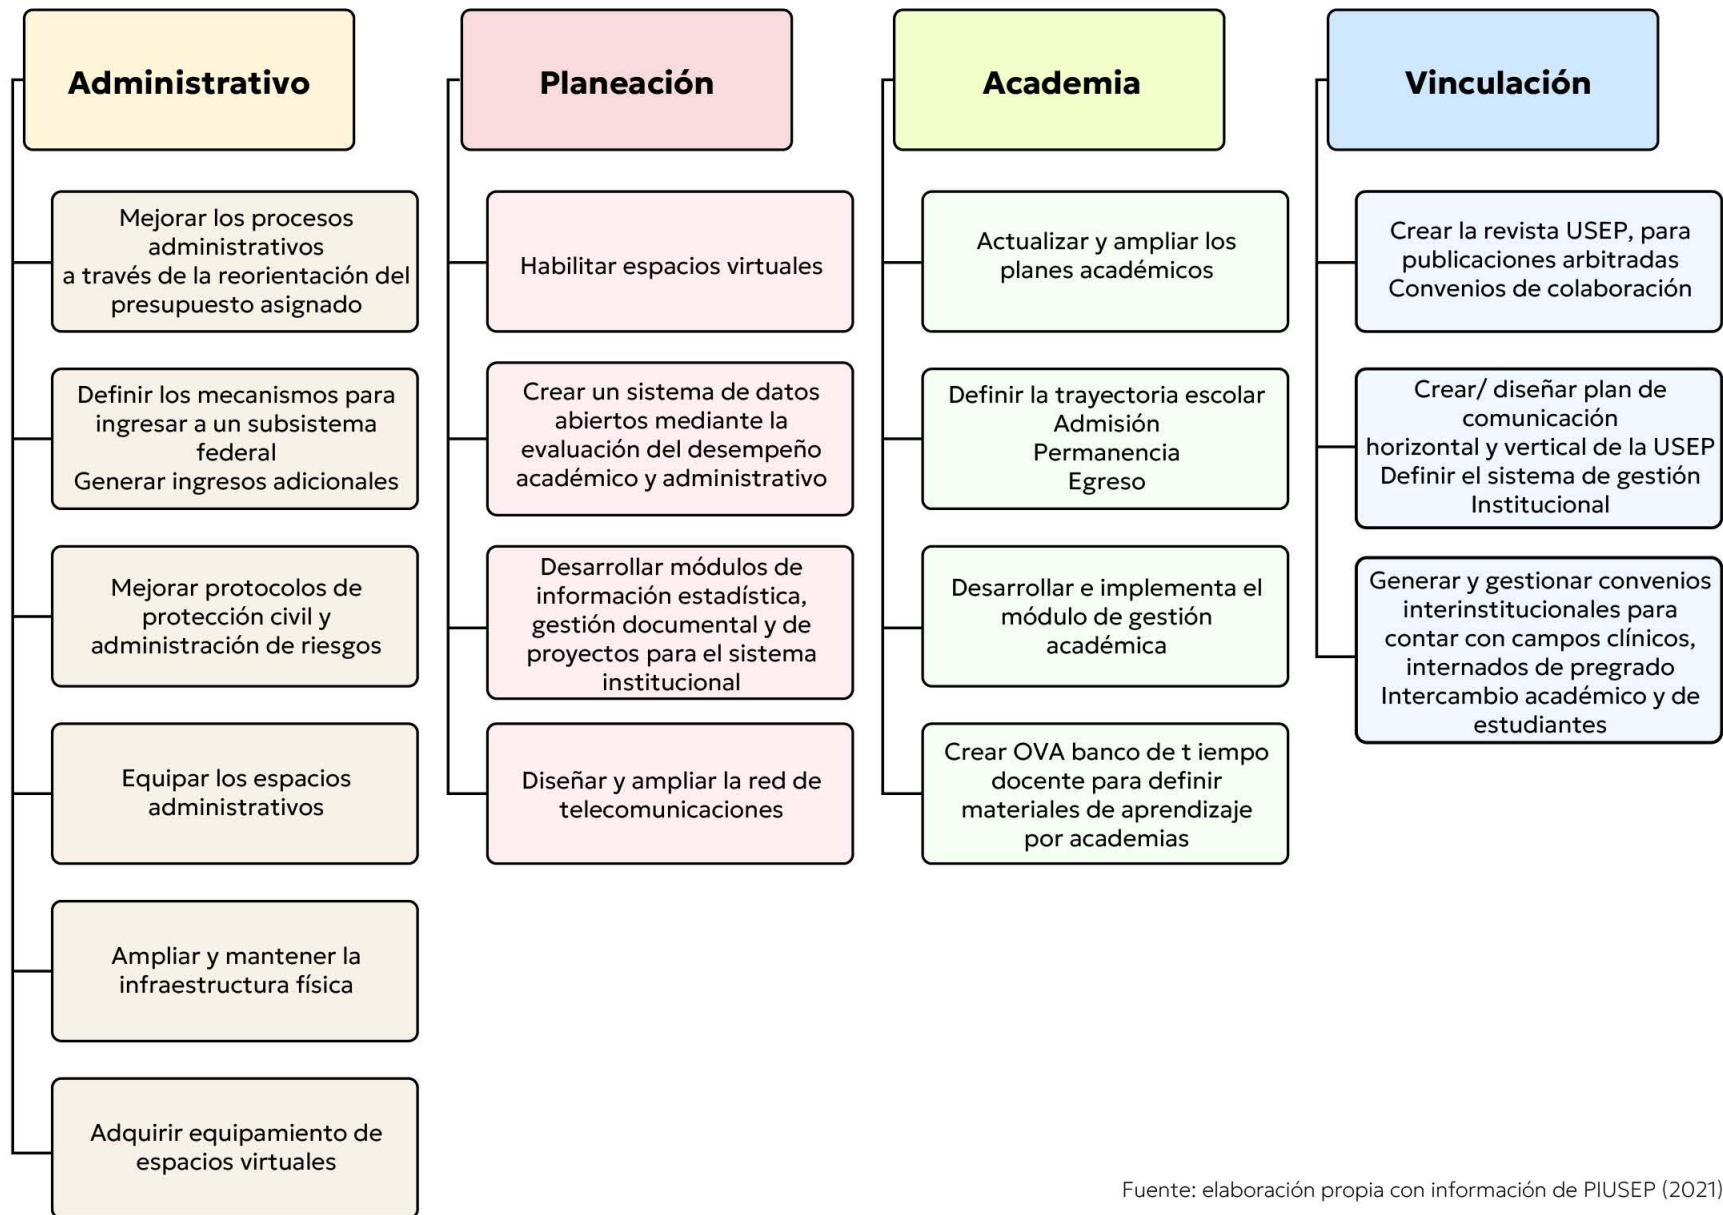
Administrativo

Mejorar los procesos administrativos a través de la reorientación del presupuesto asignado

Definir los mecanismos para ingresar a un subsistema federal
Generar ingresos adicionales

Mejorar protocolos de protección civil y administración de riesgos

Equipar los espacios administrativos

Ampliar y mantener la infraestructura física

Adquirir equipamiento de espacios virtuales

Planeación

Habilitar espacios virtuales

Crear un sistema de datos abiertos mediante la evaluación del desempeño académico y administrativo

Desarrollar módulos de información estadística, gestión documental y de proyectos para el sistema institucional

Diseñar y ampliar la red de telecomunicaciones

Academia

Actualizar y ampliar los planes académicos

Definir la trayectoria escolar
Admisión
Permanencia
Egreso

Desarrollar e implementa el módulo de gestión académica

Crear OVA banco de t iempo docente para definir materiales de aprendizaje por academias

Vinculación

Crear la revista USEP, para publicaciones arbitradas
Convenios de colaboración

Crear/ diseñar plan de comunicación horizontal y vertical de la USEP
Definir el sistema de gestión Institucional

Generar y gestionar convenios interinstitucionales para contar con campos clínicos, internados de pregrado
Intercambio académico y de estudiantes

Fuente: elaboración propia con información de PIUSEP (2021)